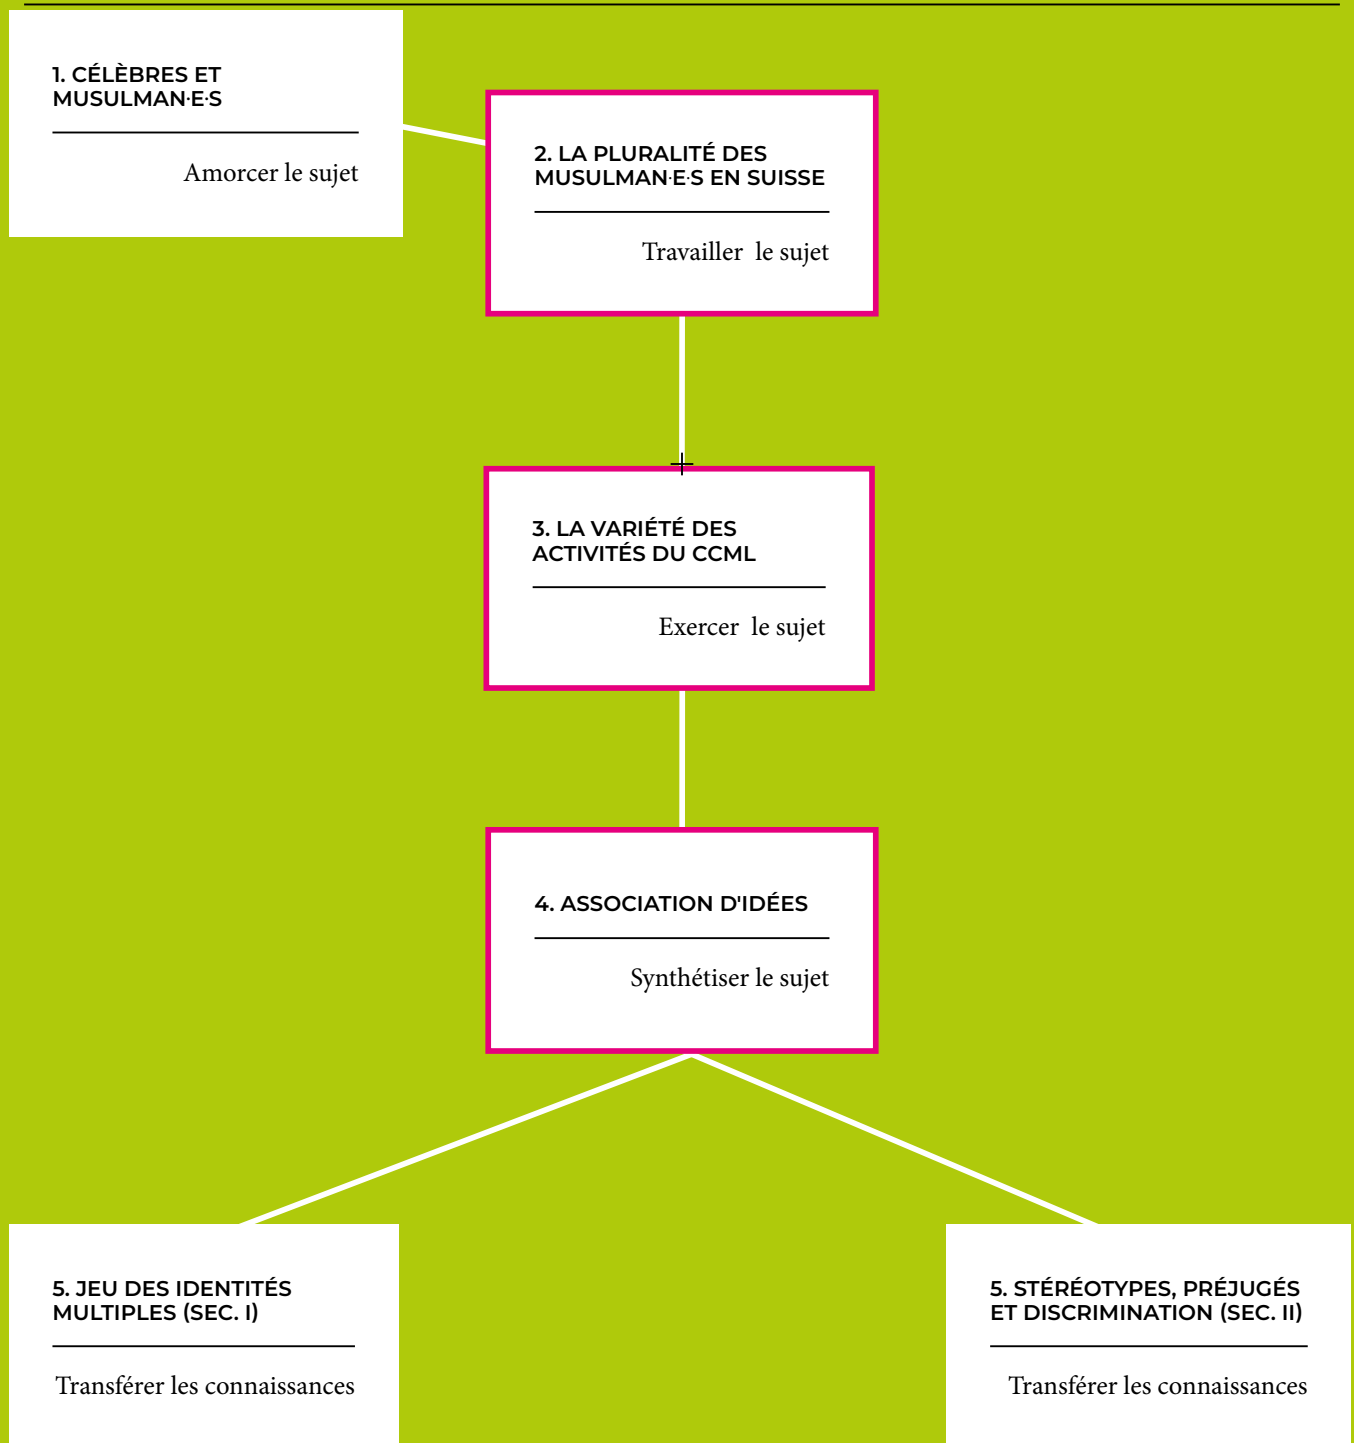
1. CÉLÈBRES ET MUSULMAN·E·S

Amorcer le sujet

2. LA PLURALITÉ DES MUSULMAN·E·S EN SUISSE

Travailler le sujet

3. LA VARIÉTÉ DES ACTIVITÉS DU CCML

Exercer le sujet

4. ASSOCIATION D'IDÉES

Synthétiser le sujet

5. JEU DES IDENTITÉS MULTIPLES (SEC. I)

Transférer les connaissances

5. STÉRÉOTYPES, PRÉJUGÉS ET DISCRIMINATION (SEC. II)

Transférer les connaissances